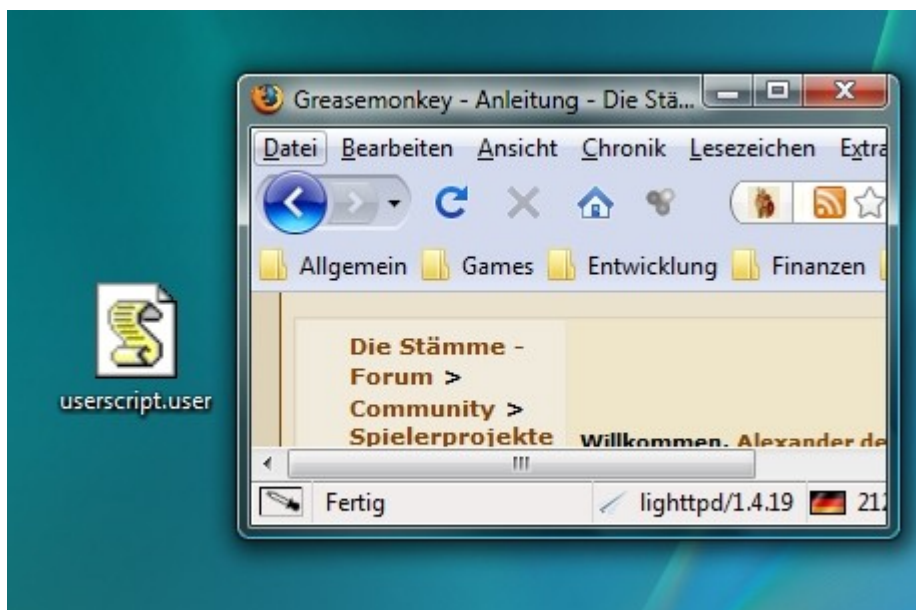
userscript.user

Greasemonkey - Anleitung - Die Stä...

Datei Bearbeiten Ansicht Chronik Lesezeichen Extra

Allgemein Games Entwicklung Finanzen

Die Stämme - Forum > Community > Spielerprojekte

Willkommen, Alexander de

Fertig lighttpd/1.4.19 21